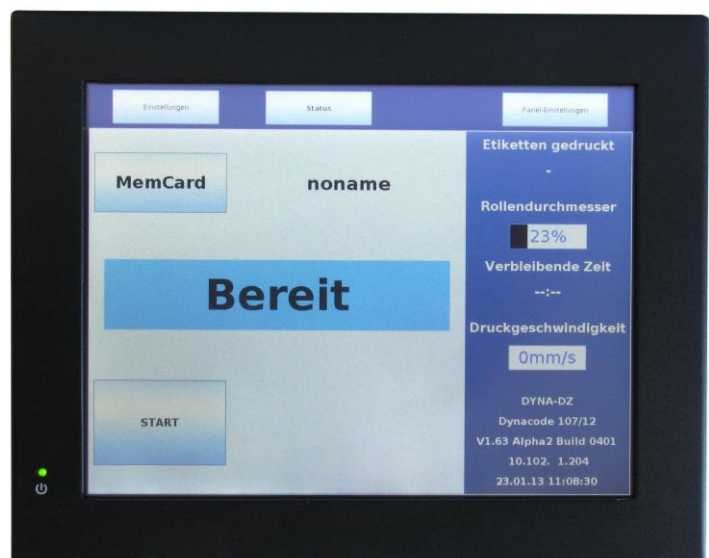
Einstellungen

Status

Panel-Einstellungen

MemCard

noname

Bereit

START

Etiketten gedruckt

-

Rollendurchmesser

23%

Verbleibende Zeit

--:--

Druckgeschwindigkeit

0mm/s

DYNA-DZ

Dynacode 107/12

V1.63 Alpha2 Build 0401

10.102. 1.204

23.01.13 11:08:30